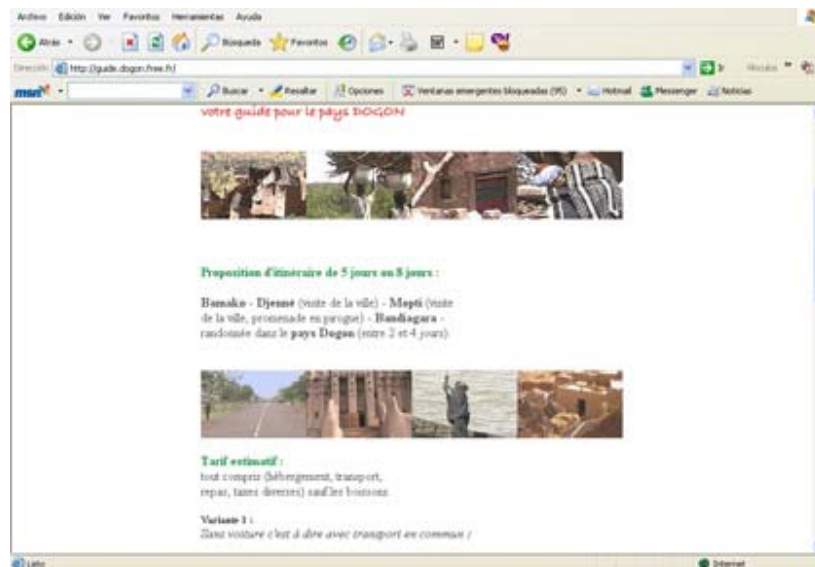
Archivo Edición Ver Favoritos Herramientas Ayuda

Atrás Búsqueda Favoritos

Dirección http://guide.dogon.free.fr/ Vínculos

msn Buscar Resaltar Opciones Ventanas emergentes bloqueadas (95) Hotmail Messenger Noticias

votre guide pour le pays DOGON

Proposition d'itinéraire de 5 jours ou 8 jours :

Bamako - Djenné (visite de la ville) - Mopti (visite de la ville, promenade en pirogue) - Bandiagara - randonnée dans le pays Dogon (entre 2 et 4 jours).

Tarif estimatif :
tout compris (hébergement, transport, repas, taxes diverses) sauf les boissons.

Variante 1 :
Sans voiture c'est à dire avec transport en commun :

Listo

Internet